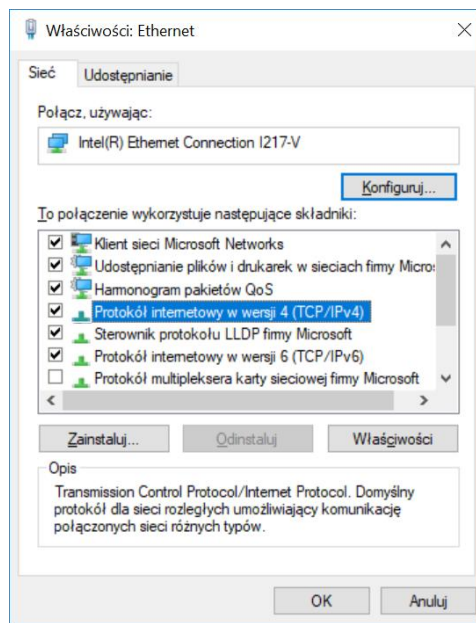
Właściwości: Ethernet

Sieć
Udostępnianie

Połącz, używając:

Intel(R) Ethernet Connection I217-V

Konfiguruj...

To połączenie wykorzystuje następujące składniki:

Klient sieci Microsoft Networks
Udostępnianie plików i drukarek w sieciach firmy Micros
Harmonogram pakietów QoS
Protokół internetowy w wersji 4 (TCP/IPv4)
Sterownik protokołu LLDP firmy Microsoft
Protokół internetowy w wersji 6 (TCP/IPv6)
Protokół multipleksera karty sieciowej firmy Microsoft

Zainstaluj...
Odinstaluj
Właściwości

Opis
Transmission Control Protocol/Internet Protocol. Domyślny protokół dla sieci rozległych umożliwiający komunikację połączonych sieci różnych typów.

OK
Anuluj